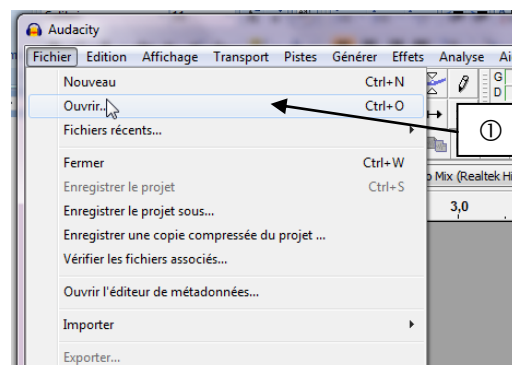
Audacity

Fichier Edition Affichage Transport Pistes Générer Effets Analyse Ai

Nouveau Ctrl+N
Ouvrir... Ctrl+O
Fichiers récents...
Fermer Ctrl+W
Enregistrer le projet Ctrl+S
Enregistrer le projet sous...
Enregistrer une copie compressée du projet ...
Vérifier les fichiers associés...
Ouvrir l'éditeur de métadonnées...
Importer
Exporter...

①

o Mix (Realtek Hi

3,0

G
D